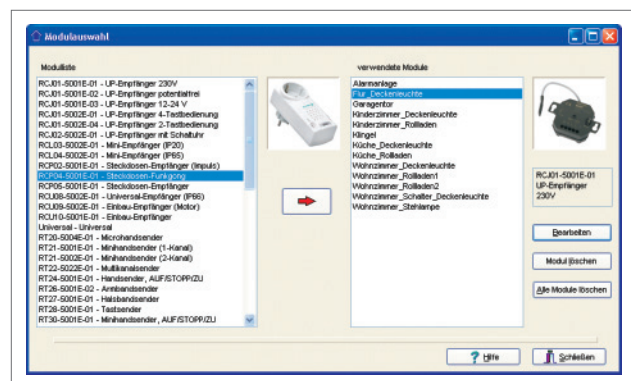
Modulauswahl

Modulliste

RCJ01-5001E-01 - UP-Empfänger 230V
RCJ01-5001E-02 - UP-Empfänger potentialfrei
RCJ01-5001E-03 - UP-Empfänger 12-24 V
RCJ01-5002E-01 - UP-Empfänger 4-Tastbedienung
RCJ01-5002E-02 - UP-Empfänger 2-Tastbedienung
RCJ02-5002E-01 - UP-Empfänger mit Schaltuhr
RCL03-5002E-01 - Mini-Empfänger (IP20)
RCL04-5002E-01 - Mini-Empfänger (IP65)
RCP02-5001E-01 - Steckdosen-Empfänger (Impuls)
RCP04-5001E-01 - Steckdosen-Funkgong
RCP05-5001E-01 - Steckdosen-Empfänger
RCU08-5002E-01 - Universal-Empfänger (IP66)
RCU09-5002E-01 - Einbau-Empfänger (Motor)
RCU10-5001E-01 - Einbau-Empfänger
Universal - Universal
RT20-5004E-01 - Microhandsender
RT21-5001E-01 - Minihandsender (1-Kanal)
RT21-5001E-02 - Minihandsender (2-Kanal)
RT22-5022E-01 - Multikanalsender
RT24-5001E-01 - Handsender, AUF/STOPP/ZU
RT26-5001E-02 - Armbandsender
RT27-5001E-01 - Halsbandsender
RT28-5001E-01 - Tastsender
RT30-5001E-01 - Minihandsender, AUF/STOPP/ZU

verwendete Module

Alarmanlage
Flur_Deckenleuchte
Garagentor
Kinderzimmer_Deckenleuchte
Kinderzimmer_Rollladen
Klingel
Küche_Deckenleuchte
Küche_Rollladen
Wohnzimmer_Deckenleuchte
Wohnzimmer_Rollladen1
Wohnzimmer_Rollladen2
Wohnzimmer_Schalter_Deckenleuchte
Wohnzimmer_Stehlampe

RCJ01-5001E-01
UP-Empfänger
230V

Bearbeiten
Modul löschen
Alle Module löschen

Hilfe
Schließen